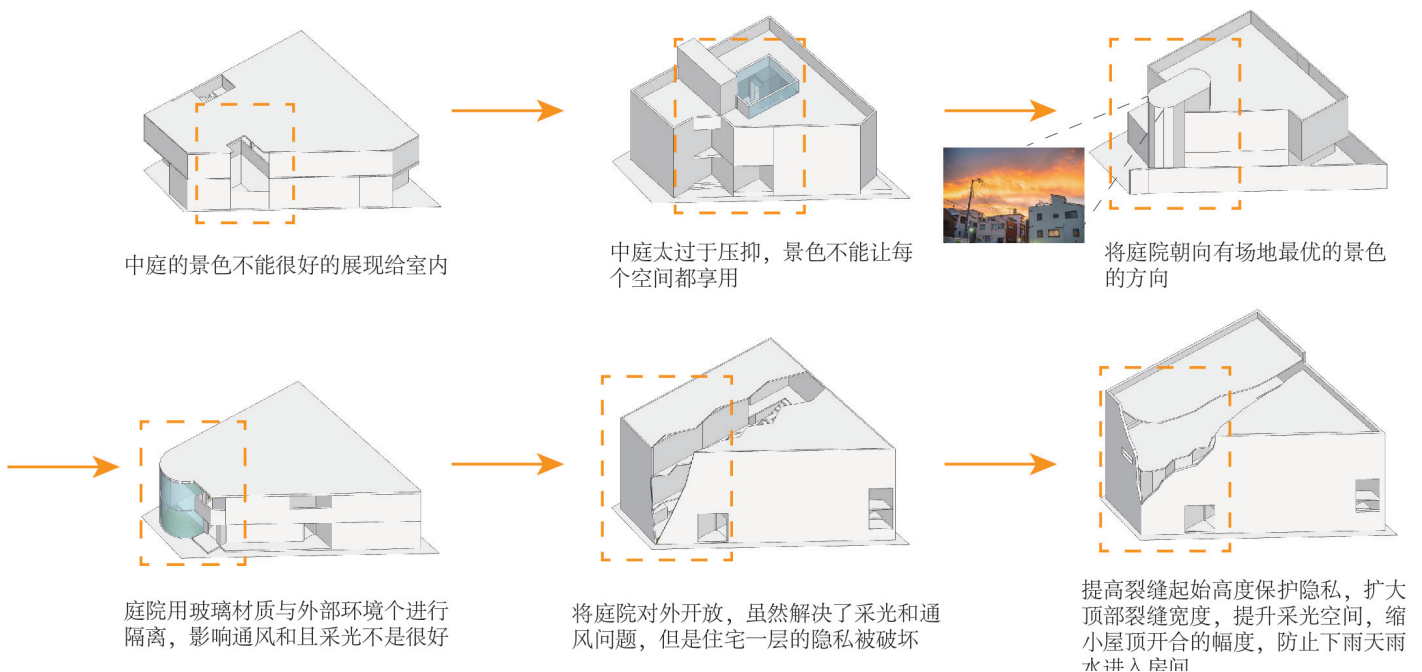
中庭的景色不能很好的展现给室内

中庭太过于压抑，景色不能让每个空间都享用

将庭院朝向有场地最优的景色的方向

庭院用玻璃材质与外部环境个进行隔离，影响通风和且采光不是很好

将庭院对外开放，虽然解决了采光和通风问题，但是住宅一层的隐私被破坏

提高裂缝起始高度保护隐私，扩大顶部裂缝宽度，提升采光空间，缩小屋顶开合的幅度，防止下雨天雨水进入房间